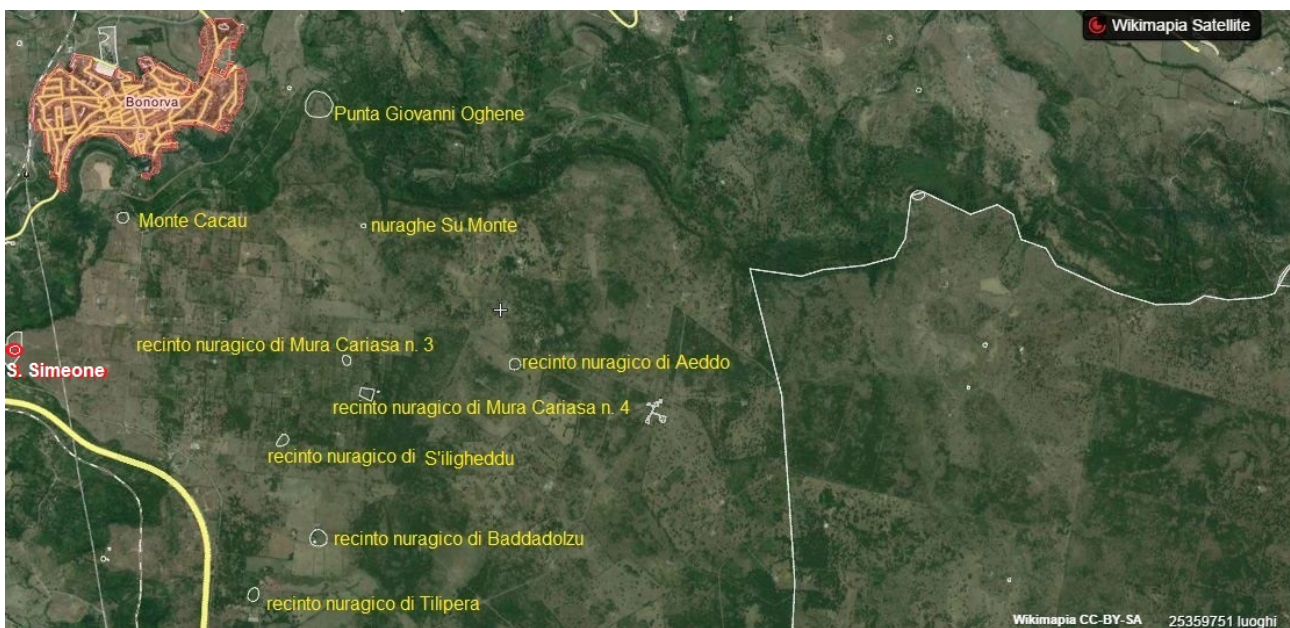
Wikimapia Satellite

Bonorva

Punta Giovanni Oghene

Monte Cacau

nuraghe Su Monte

recinto nuragico di Mura Cariasa n. 3

S. Simeone

recinto nuragico di Aeddo

recinto nuragico di Mura Cariasa n. 4

recinto nuragico di S'iligheddu

recinto nuragico di Baddadolzu

recinto nuragico di Tilipera

Wikimapia CC-BY-SA 25359751 luoghi